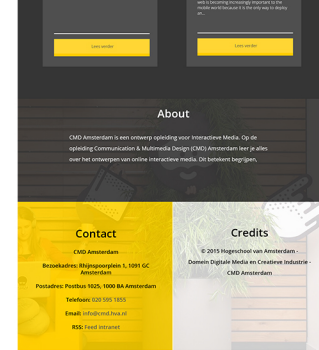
web is becoming increasingly important to the mobile world because it is the only way to deploy on...

Lees verder

Lees verder

About

CMD Amsterdam is een ontwerp opleiding voor interactieve Media. Op de opleiding Communication & Multimedia Design (CMD) Amsterdam leer je alles over het ontwerpen van online interactieve media. Dit betekent begrijpen,

Contact

CMD Amsterdam

Bezoekadres: Rhijnspoorplein 1, 1091 GC Amsterdam

Postadres: Postbus 1025, 1000 BA Amsterdam

Telefoon: 020 595 1855

Email: info@cmd.hva.nl

RSS: Feed intranet

Credits

© 2015 Hogeschool van Amsterdam - Domein Digitale Media en Creatieve Industrie - CMD Amsterdam